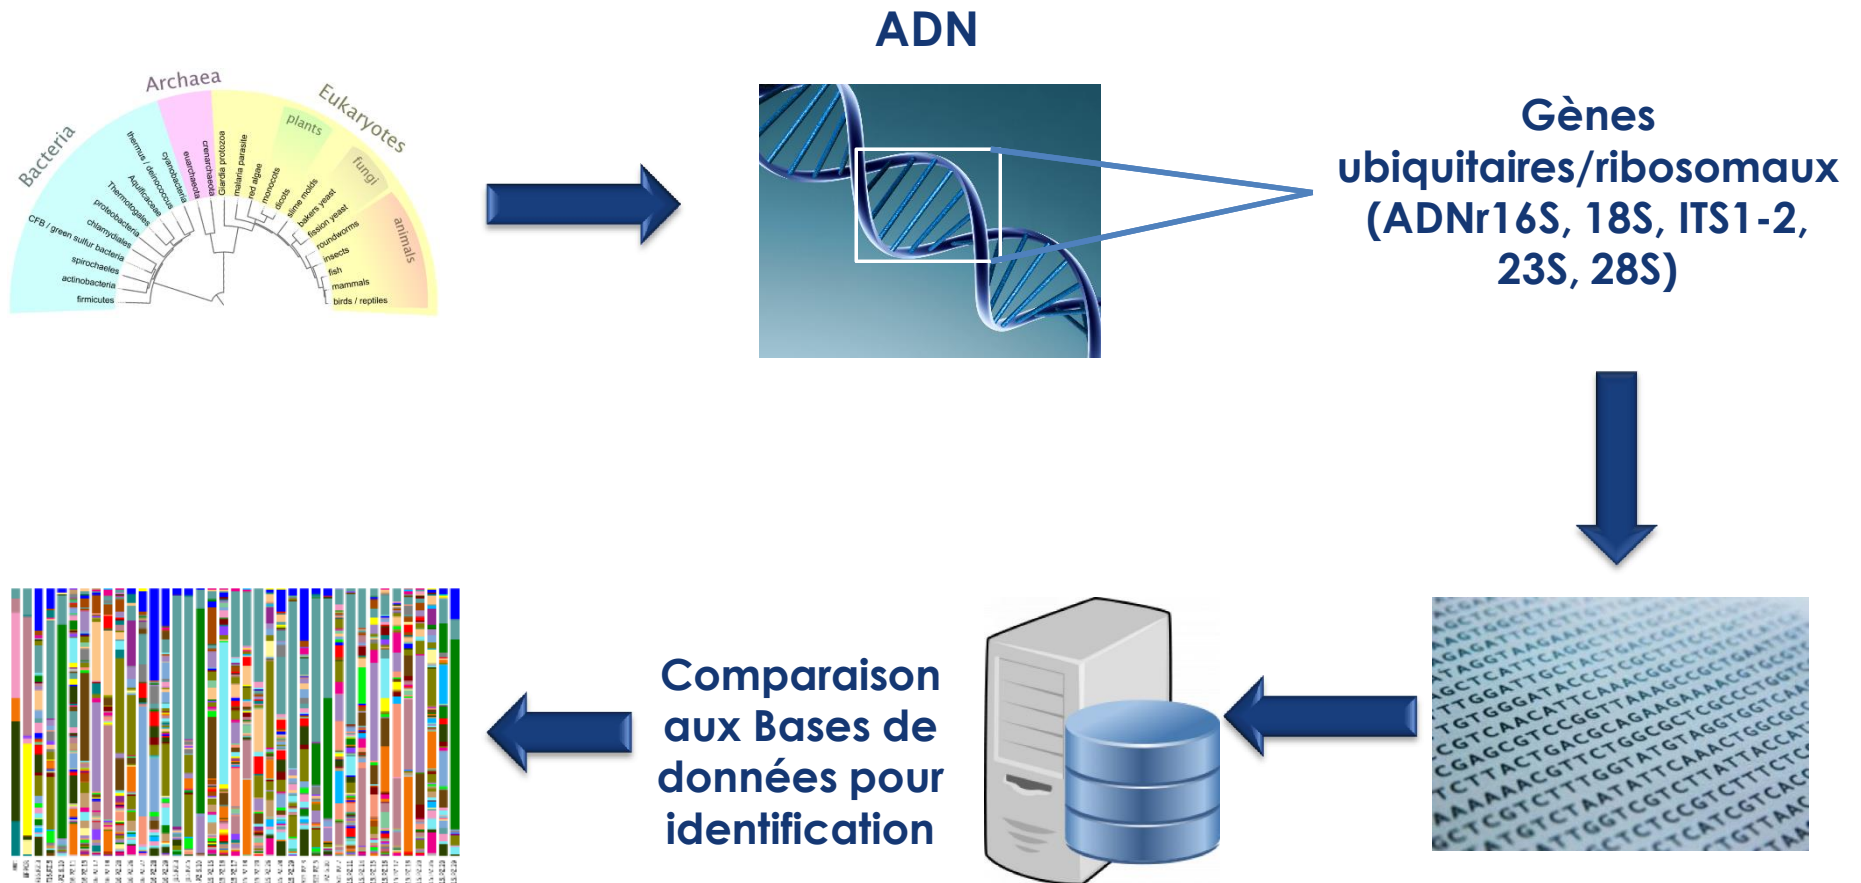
Archaea

Bacteria

Eukaryotes

plants

fungi

animals

thermus / deinococcus

cyanobacteria

euarchaeota

crenarchaeota

Giardia protozoa

malaria parasite

red algae

monocots

dicots

slime molds

bakers yeast

fission yeast

roundworms

insects

fish

mammals

birds / reptiles

Aquificaceae

Thermotogales

proteobacteria

chlamydiales

CFB / green sulfur bacteria

spirochaetes

actinobacteria

firmicutes

ADN

Gènes ubiquitaires/ribosomaux (ADNr16S, 18S, ITS1-2, 23S, 28S)

Comparaison aux Bases de données pour identification